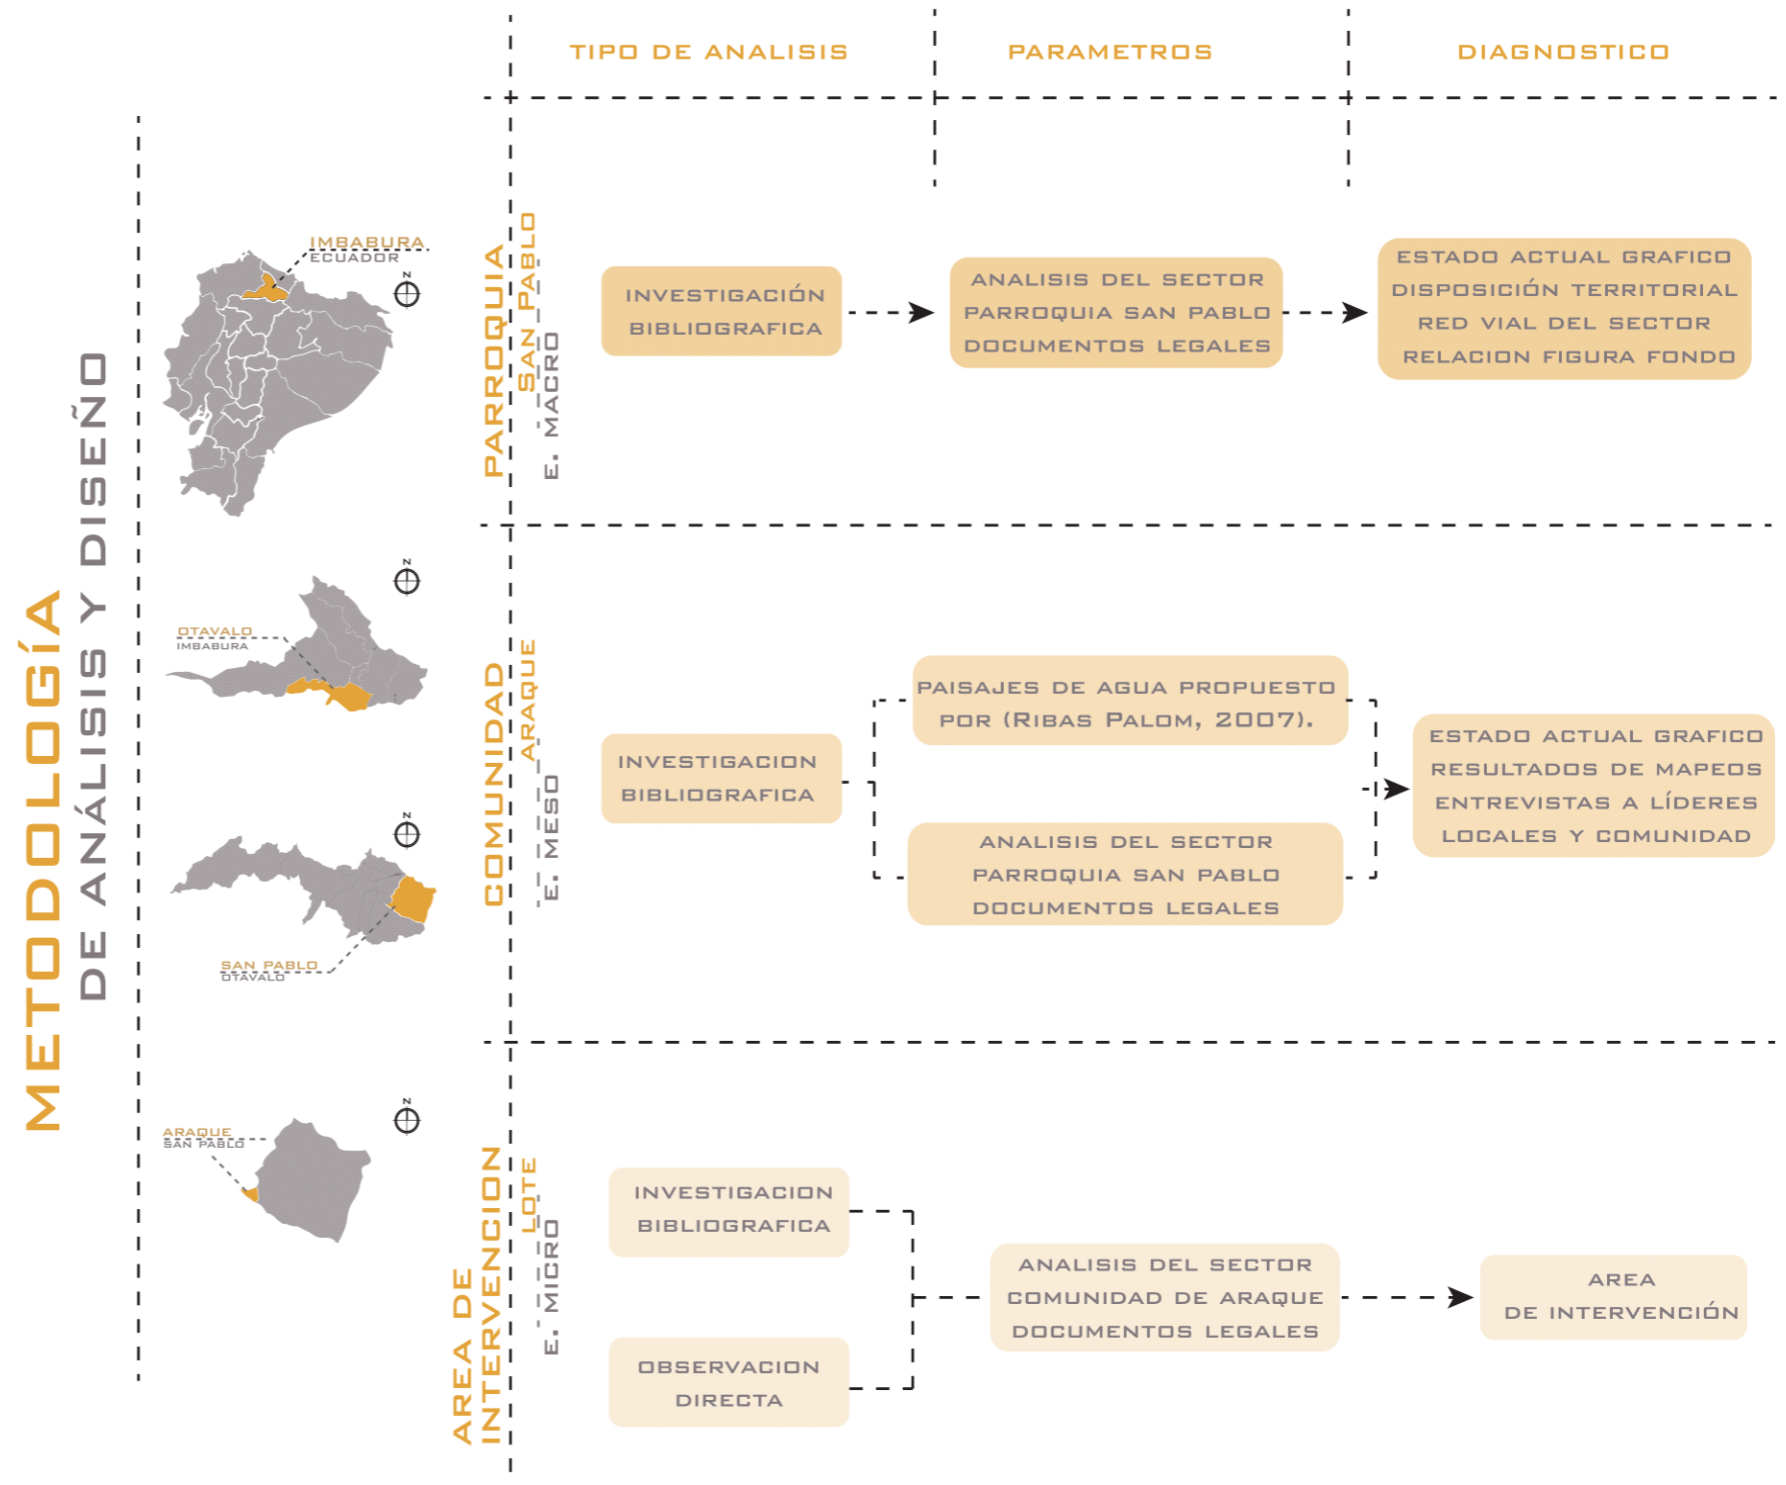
METODOLOGÍA
DE ANÁLISIS Y DISEÑO

TIPO DE ANALISIS
PARAMETROS
DIAGNOSTICO

IMBABURA
ECUADOR

PARROQUIA
SAN PABLO
E. MACRO

INVESTIGACIÓN BIBLIOGRAFICA

ANALISIS DEL SECTOR PARROQUIA SAN PABLO DOCUMENTOS LEGALES

ESTADO ACTUAL GRAFICO DISPOSICIÓN TERRITORIAL RED VIAL DEL SECTOR RELACION FIGURA FONDO

OTAVALO
IMBABURA

SAN PABLO
OTAVALO

COMUNIDAD
ARAQUE
E. MESO

INVESTIGACION BIBLIOGRAFICA

PAISAJES DE AGUA PROPUESTO POR (RIBAS PALOM, 2007).

ANALISIS DEL SECTOR PARROQUIA SAN PABLO DOCUMENTOS LEGALES

ESTADO ACTUAL GRAFICO RESULTADOS DE MAPEOS ENTREVISTAS A LÍDERES LOCALES Y COMUNIDAD

ARAQUE
SAN PABLO

AREA DE INTERVENCION
LOTE
E. MICRO

INVESTIGACION BIBLIOGRAFICA

OBSERVACION DIRECTA

ANALISIS DEL SECTOR COMUNIDAD DE ARAQUE DOCUMENTOS LEGALES

AREA DE INTERVENCIÓN